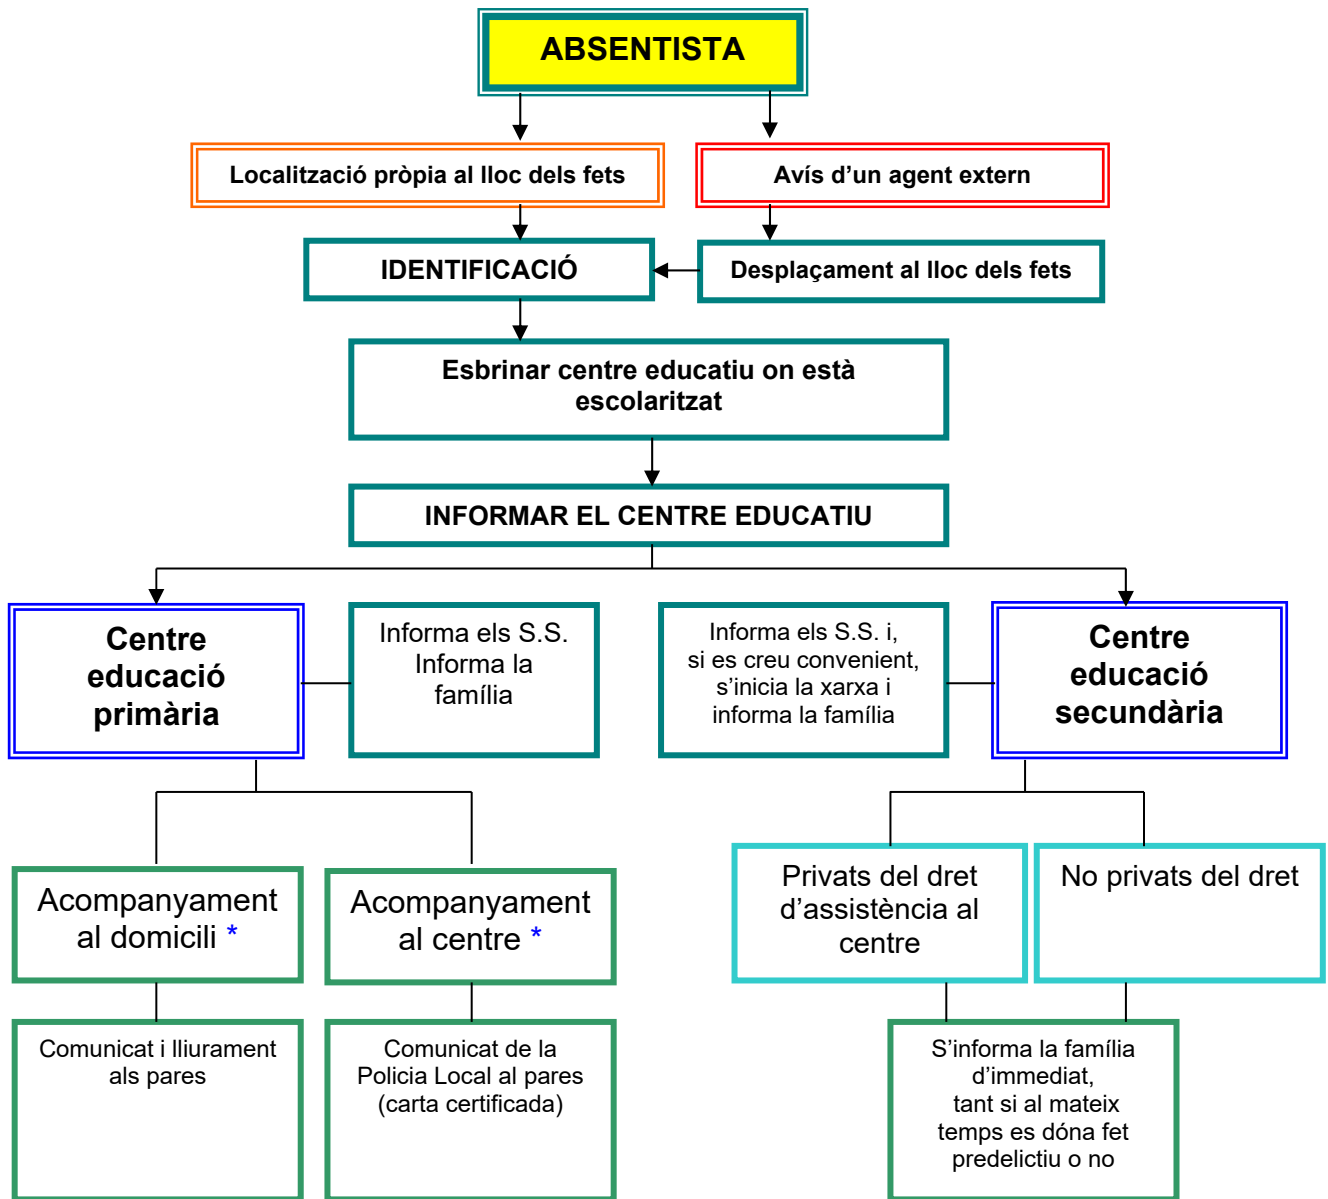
ABSENTISTA

Localització pròpia al lloc dels fets

Avís d'un agent extern

IDENTIFICACIÓ

Desplaçament al lloc dels fets

Esbrinar centre educatiu on està escolaritzat

INFORMAR EL CENTRE EDUCATIU

Centre educació primària

Informa els S.S. Informa la família

Informa els S.S. i, si es creu convenient, s'inicia la xarxa i informa la família

Centre educació secundària

Acompanyament al domicili *

Acompanyament al centre *

Privats del dret d'assistència al centre

No privats del dret

Comunicat i lliurament als pares

Comunicat de la Policia Local al pares (carta certificada)

S'informa la família d'immediat, tant si al mateix temps es dóna fet predelictiu o no